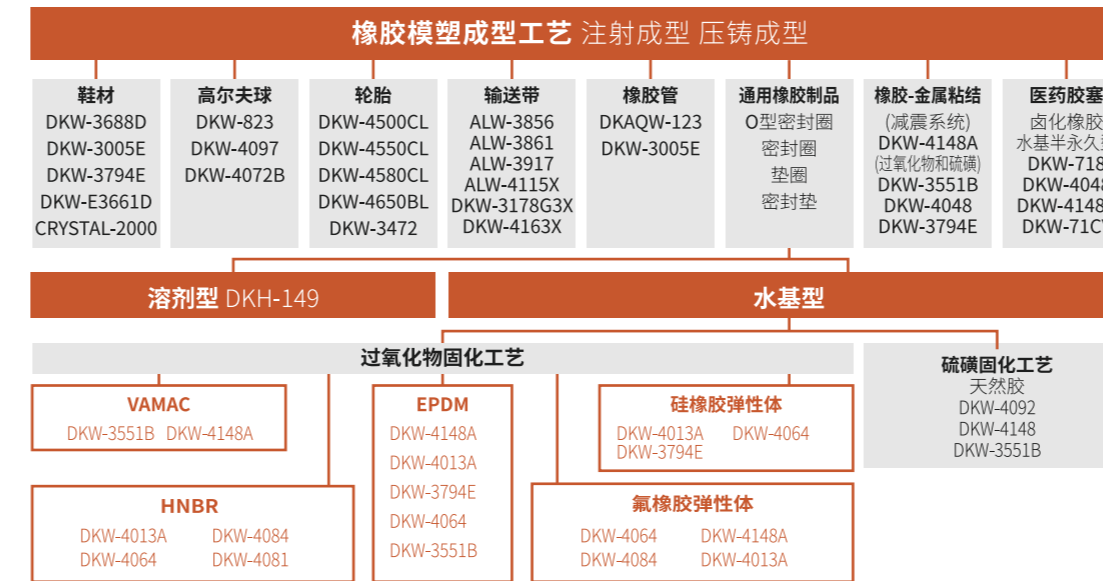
橡胶模塑成型工艺 注射成型 压铸成型

鞋材
DKW-3688D
DKW-3005E
DKW-3794E
DKW-E3661D
CRYSTAL-2000

高尔夫球
DKW-823
DKW-4097
DKW-4072B

轮胎
DKW-4500CL
DKW-4550CL
DKW-4580CL
DKW-4650BL
DKW-3472

输送带
ALW-3856
ALW-3861
ALW-3917
ALW-4115X
DKW-3178G3X
DKW-4163X

橡胶管
DKAQW-123
DKW-3005E

通用橡胶制品
O型密封圈
密封圈
垫圈
密封垫

橡胶-金属粘结
(减震系统)
DKW-4148A
(过氧化物和硫磺)
DKW-3551B
DKW-4048
DKW-3794E

医药胶塞
卤化橡胶
水基半永久
DKW-718
DKW-4048
DKW-4148
DKW-71C

溶剂型 DKH-149

水基型

过氧化物固化工艺

VAMAC
DKW-3551B DKW-4148A

HNBR
DKW-4013A DKW-4084
DKW-4064 DKW-4081

EPDM
DKW-4148A
DKW-4013A
DKW-3794E
DKW-4064
DKW-3551B

硅橡胶弹性体
DKW-4013A DKW-4064
DKW-3794E

氟橡胶弹性体
DKW-4064 DKW-4148A
DKW-4084 DKW-4013A

硫磺固化工艺
天然胶
DKW-4092
DKW-4148
DKW-3551B